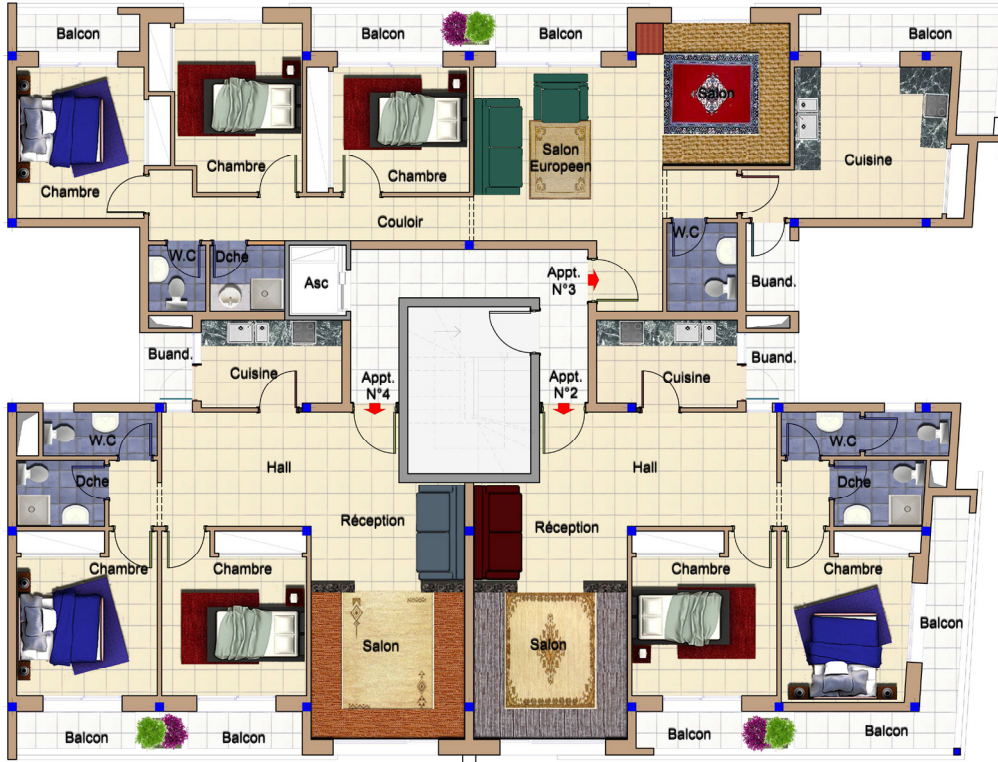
Balcon
Balcon
Balcon
Balcon
Chambre
Chambre
Chambre
Salon Europeen
Salon
Cuisine
Couloir
W.C
Dche
Asc
Appt. N°3
W.C
Buand.
Buand.
Buand.
Cuisine
Appt. N°4
Appt. N°2
Cuisine
W.C
W.C
Hall
Hall
Dche
Dche
Réception
Réception
Chambre
Chambre
Chambre
Chambre
Salon
Salon
Balcon
Balcon
Balcon
Balcon
Balcon